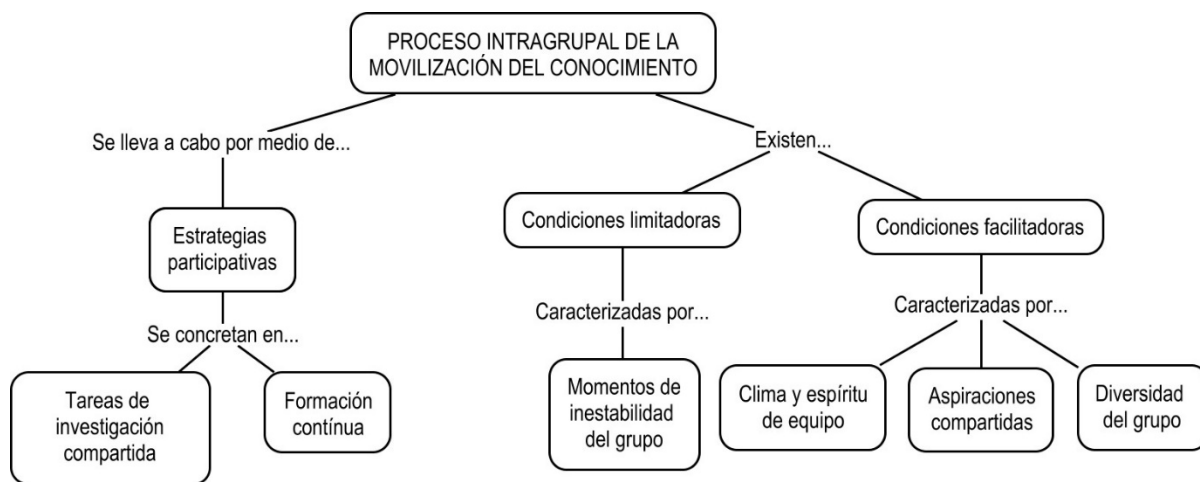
PROCESO INTRAGRUPAL DE LA MOVILIZACIÓN DEL CONOCIMIENTO

Se lleva a cabo por medio de...

Estrategias participativas

Se concretan en...

Tareas de investigación compartida

Formación contínua

Existen...

Condiciones limitadoras

Caracterizadas por...

Momentos de inestabilidad del grupo

Condiciones facilitadoras

Caracterizadas por...

Clima y espíritu de equipo

Aspiraciones compartidas

Diversidad del grupo